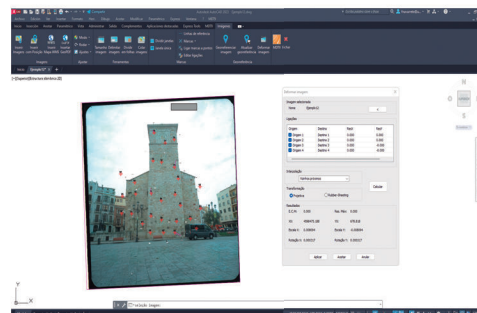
[Espaço]Estrutura eletrônica-3D

Referenciar imagem

Imagem selecionada

Origem

Destino

Resíd

Origem 1

Origem 2

Origem 3

Origem 4

Destino 1

Destino 2

Destino 3

Destino 4

0.00

Interpolação

Transformação

Afim

Rubber Sheeting

Calcular

Resultados

Aplicar

Anular

Inserção imagem

Imagem

Ajustar

Georeferência

Modelo

Símbolo 1